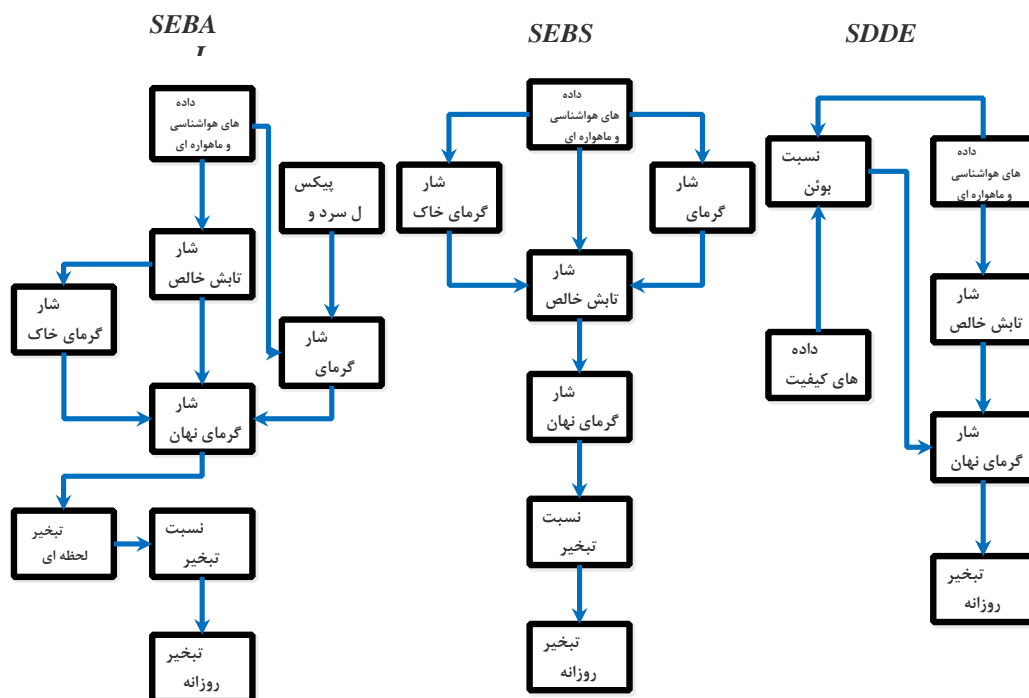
SEBAL

SEBS

SDDE

داده های هواشناسی و ماهواره ای

شار تابش خالص

پیکسل سرد و

شار گرمای خاک

شار گرمای

شار گرمای نهان

تبخیر لحظه ای

نسبت تبخیر

تبخیر روزانه

داده های هواشناسی و ماهواره ای

شار گرمای خاک

شار گرمای

شار تابش خالص

شار گرمای نهان

نسبت تبخیر

تبخیر روزانه

نسبت بوئن

داده های هواشناسی و ماهواره ای

داده های کیفیت

شار تابش خالص

شار گرمای نهان

تبخیر روزانه